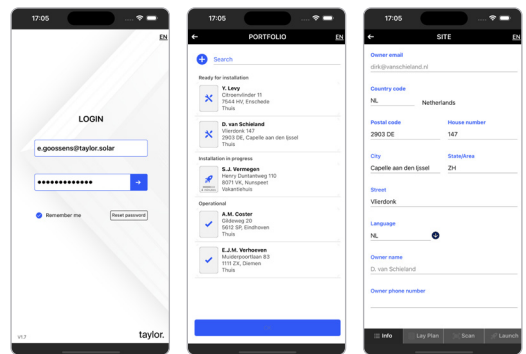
17:05

EN

LOGIN

e.goossens@taylor.solar

•••••••••••••

Remember me

Reset password

v1.7

taylor.

17:05

PORTFOLIO

EN

Search

Ready for installation

Y. Levy
Citroenvlinder 11
7544 HV, Enschede
Thuis

D. van Schieland
Vlierdonk 147
2903 DE, Capelle aan den Ijssel
Thuis

Installation in progress

S.J. Vermegen
Henry Dunlantweg 110
8071 VK, Nunspeet
Vakantiehuis

Operational

A.M. Coster
Gildeweg 20
5612 SP, Eindhoven
Thuis

E.J.M. Verhoeven
Muiderpoortlaan 83
1111 ZX, Diemen
Thuis

17:05

SITE

EN

Owner email
dirk@vanschieland.nl

Country code
NL
Netherlands

Postal code
2903 DE

House number
147

City
Capelle aan den Ijssel

State/Area
ZH

Street
Vlierdonk

Language
NL

Owner name
D. van Schieland

Owner phone number

Info

Lay Plan

Scan

Launch